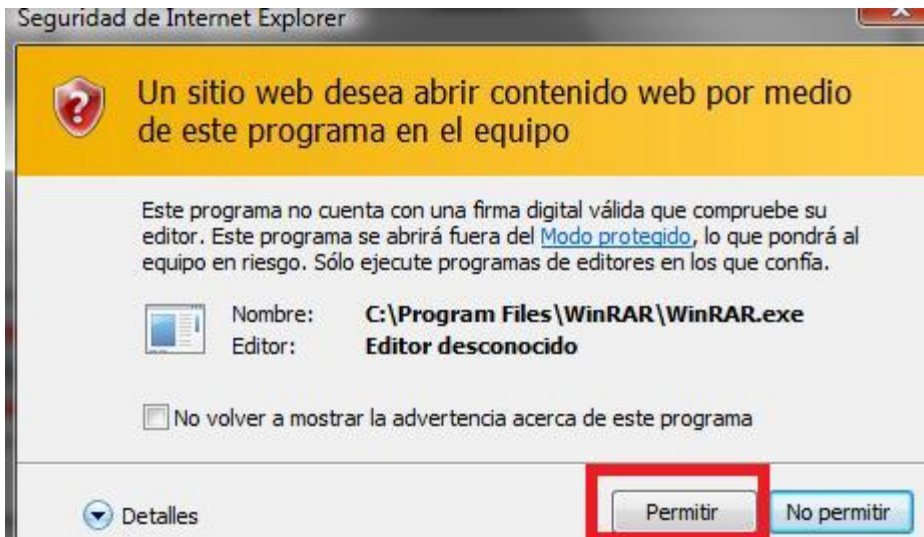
Seguridad de Internet Explorer

Un sitio web desea abrir contenido web por medio de este programa en el equipo

Este programa no cuenta con una firma digital válida que compruebe su editor. Este programa se abrirá fuera del Modo protegido, lo que pondrá al equipo en riesgo. Sólo ejecute programas de editores en los que confía.

Nombre: C:\Program Files\WinRAR\WinRAR.exe
Editor: Editor desconocido

No volver a mostrar la advertencia acerca de este programa

Detalles

Permitir

No permitir